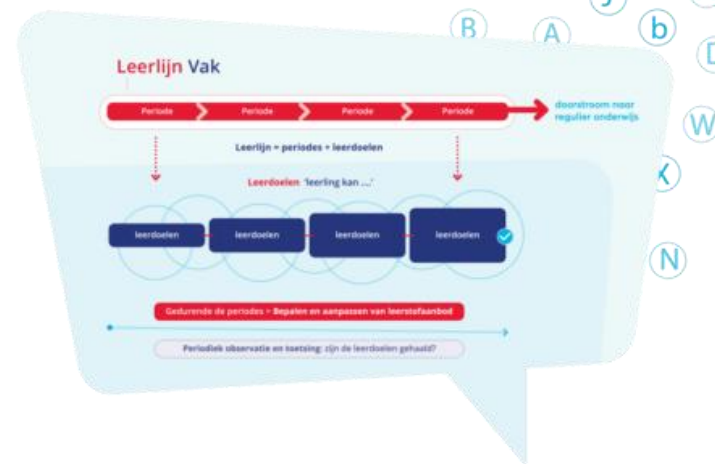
B A b D W X N

Leerlijn Vak

Periode Periode Periode Periode

doorstroom naar regulier onderwijs

Leerlijn = periodes + leerdoelen

Leerdoelen 'leerling kan ...'

leerdoelen leerdoelen leerdoelen leerdoelen

Gedurende de periodes > Bepalen en aanpassen van leerstofaanbod

Periodiek observatie en toetsing: zijn de leerdoelen gehaald?